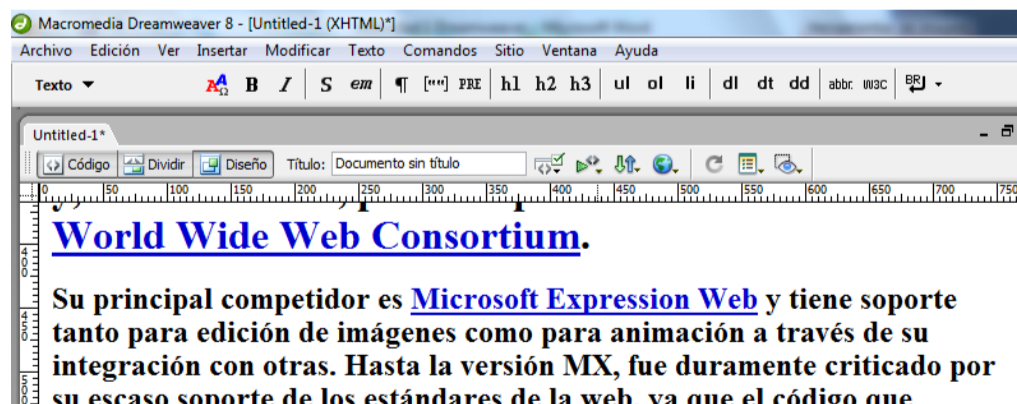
Macromedia Dreamweaver 8 - [Untitled-1 (XHTML)*]

Archivo Edición Ver Insertar Modificar Texto Comandos Sitio Ventana Ayuda

Texto B I S em ¶ [""] PRE h1 h2 h3 ul ol li dl dt dd abbr. W3C

Untitled-1*

Código Dividir Diseño Título: Documento sin título

0 50 100 150 200 250 300 350 400 450 500 550 600 650 700 750

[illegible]
World Wide Web Consortium.

Su principal competidor es Microsoft Expression Web y tiene soporte tanto para edición de imágenes como para animación a través de su integración con otras. Hasta la versión MX, fue duramente criticado por su escaso soporte de los estándares de la web, ya que el código que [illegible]